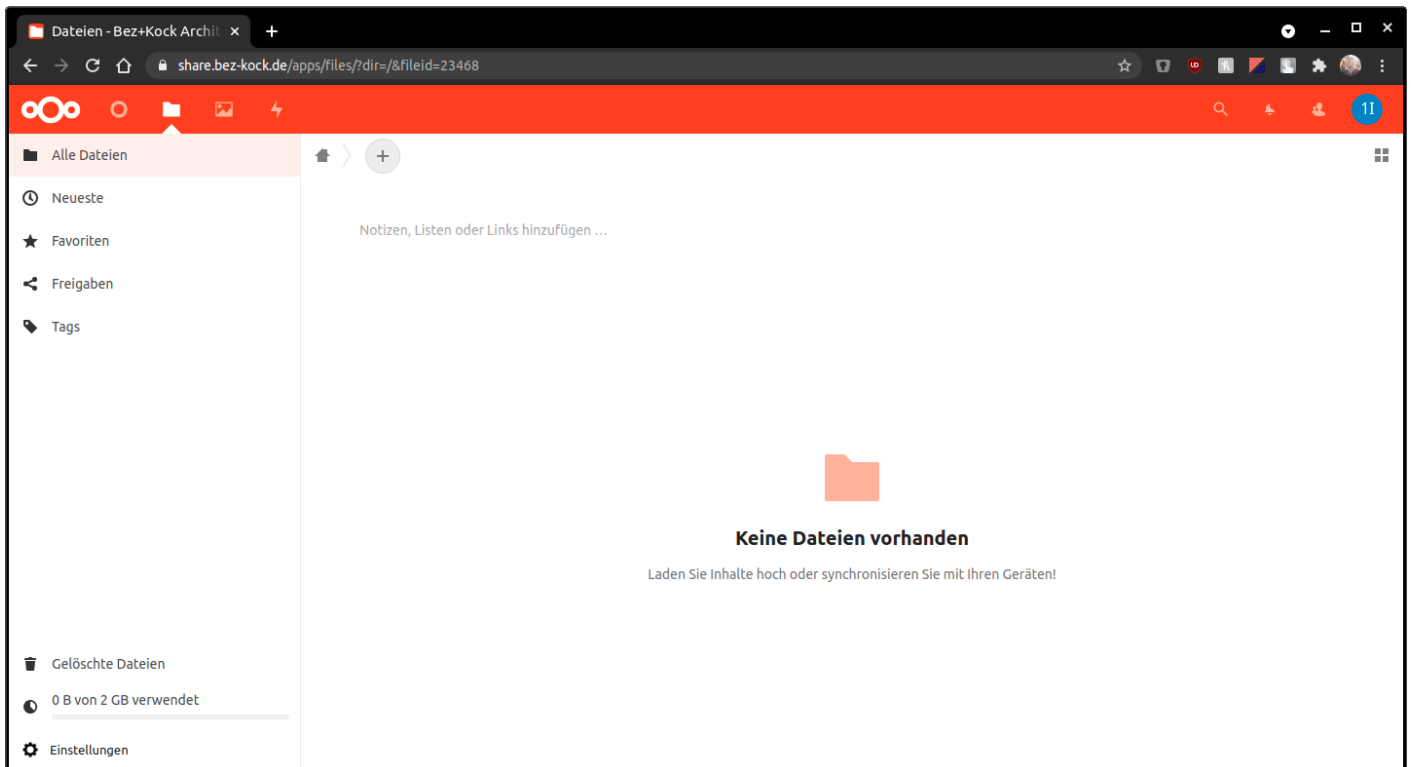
Dateien - Bez+Kock Archit ×

share.bez-kock.de/apps/files/?dir=/&fileid=23468

1I

Alle Dateien

Neueste

Favoriten

Freigaben

Tags

Notizen, Listen oder Links hinzufügen …

Keine Dateien vorhanden

Laden Sie Inhalte hoch oder synchronisieren Sie mit Ihren Geräten!

Gelöschte Dateien

0 B von 2 GB verwendet

Einstellungen